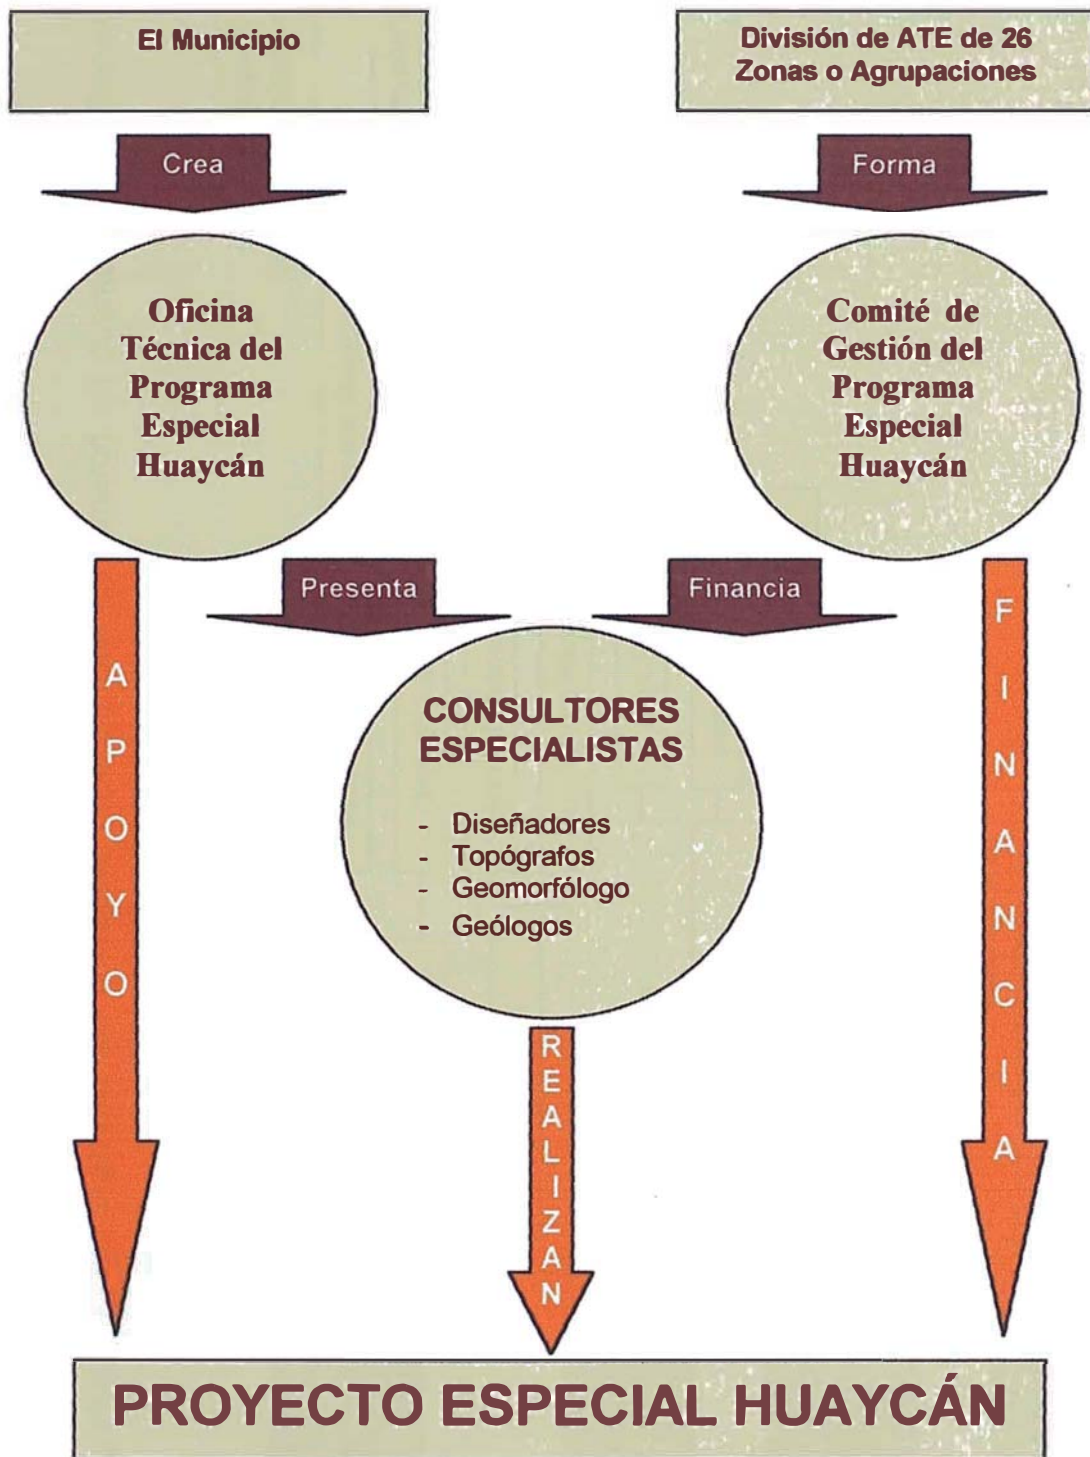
El Municipio

División de ATE de 26 Zonas o Agrupaciones

Crea

Forma

Oficina Técnica del Programa Especial Huaycán

Comité de Gestión del Programa Especial Huaycán

Presenta

Financia

APOYO

CONSULTORES ESPECIALISTAS

- Diseñadores
- Topógrafos
- Geomorfólogo
- Geólogos

FINANCIA

REALIZAN

PROYECTO ESPECIAL HUAYCÁN